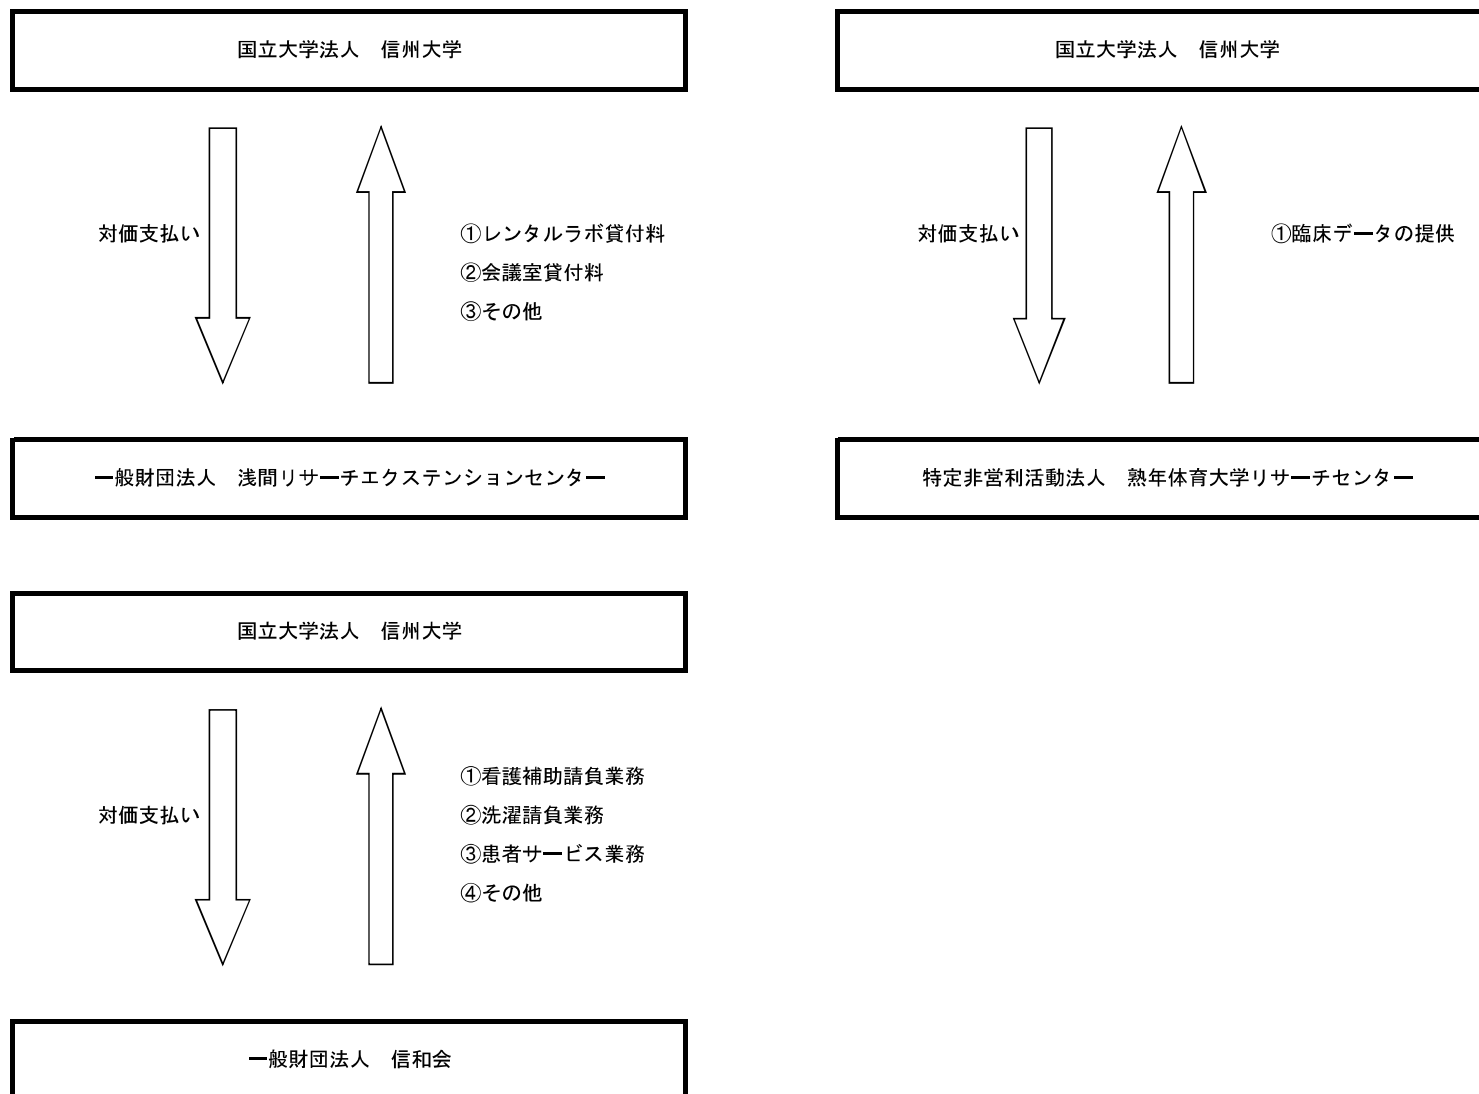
国立大学法人　信州大学

対価支払い

①レンタルラボ貸付料
②会議室貸付料
③その他

一般財団法人　浅間リサーチエクステンションセンター

国立大学法人　信州大学

対価支払い

①臨床データの提供

特定非営利活動法人　熟年体育大学リサーチセンター

国立大学法人　信州大学

対価支払い

①看護補助請負業務
②洗濯請負業務
③患者サービス業務
④その他

一般財団法人　信和会